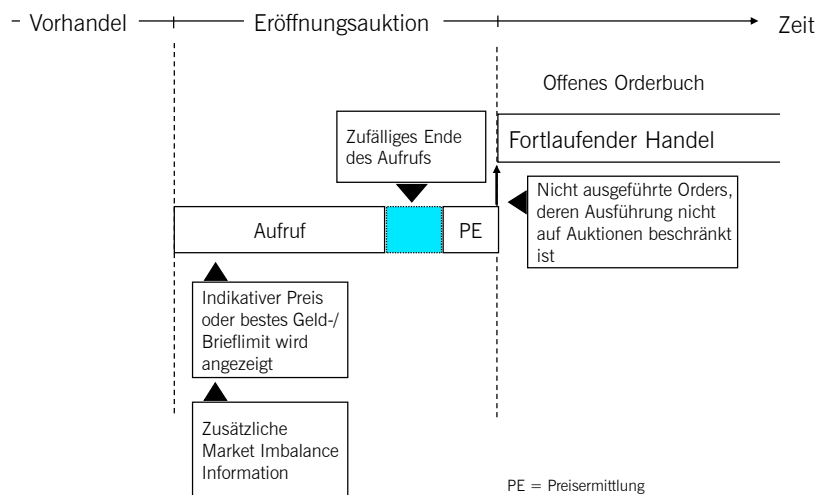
- Vorhandel

Eröffnungsauktion

Zeit

Offenes Orderbuch

Zufälliges Ende des Aufrufs

Fortlaufender Handel

Nicht ausgeführte Orders, deren Ausführung nicht auf Auktionen beschränkt ist

Aufruf

PE

Indikativer Preis oder bestes Geld-/ Brieflimit wird angezeigt

Zusätzliche Market Imbalance Information

PE = Preisermittlung